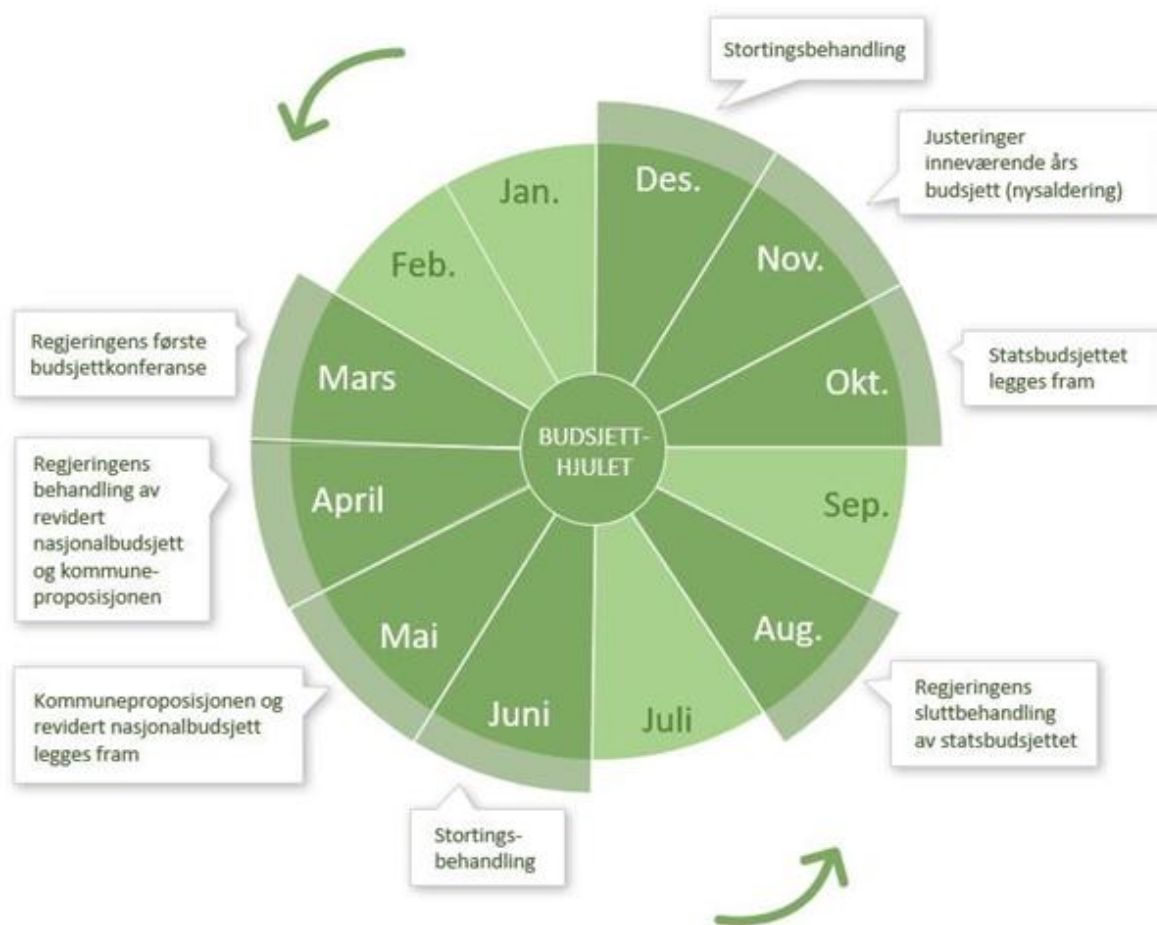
Stortingsbehandling

Justeringer inneværende års budsjett (nysaldering)

Jan.

Des.

Feb.

Nov.

Regjeringens første budsjettkonferanse

Mars

Okt.

Statsbudsjettet legges fram

BUDSJETT-HJULET

Regjeringens behandling av revidert nasjonalbudsjett og kommuneproposisjonen

April

Sep.

Mai

Aug.

Kommuneproposisjonen og revidert nasjonalbudsjett legges fram

Juni

Juli

Regjeringens sluttbehandling av statsbudsjettet

Stortings-behandling